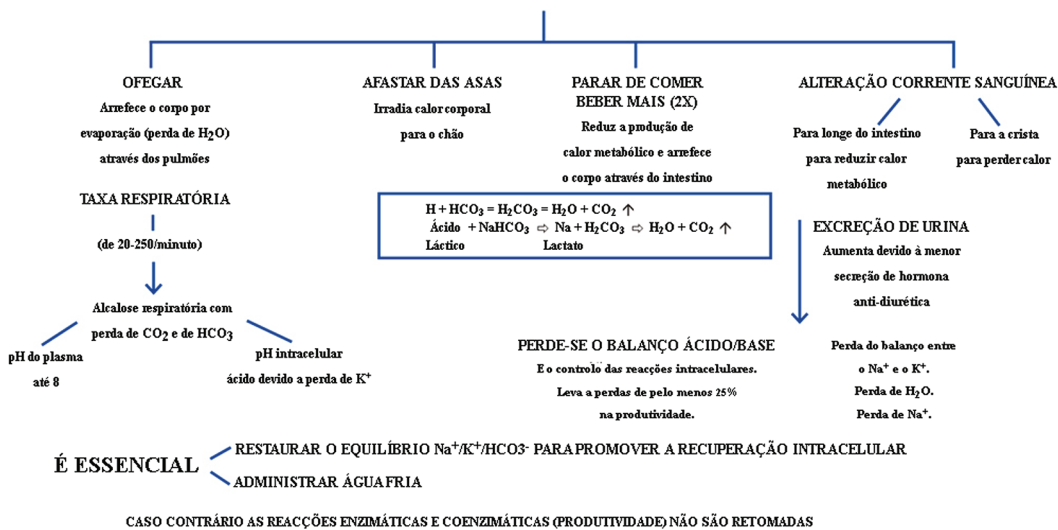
OFEGAR

Arrefece o corpo por evaporação (perda de $H_2O$) através dos pulmões

TAXA RESPIRATÓRIA

(de 20-250/minuto)

Alcalose respiratória com perda de $CO_2$ e de $HCO_3$

pH do plasma até 8

pH intracelular ácido devido a perda de $K^+$

AFASTAR DAS ASAS

Irradia calor corporal para o chão

PARAR DE COMER BEBER MAIS (2X)

Reduz a produção de calor metabólico e arrefece o corpo através do intestino

$H + HCO_3 = H_2CO_3 = H_2O + CO_2 \uparrow$

Ácido + $NaHCO_3$ ⇨ Na + $H_2CO_3$ ⇨ $H_2O + CO_2 \uparrow$

Láctico Lactato

ALTERAÇÃO CORRENTE SANGUÍNEA

Para longe do intestino para reduzir calor metabólico

Para a crista para perder calor

EXCREÇÃO DE URINA

Aumenta devido à menor secreção de hormona anti-diurética

PERDE-SE O BALANÇO ÁCIDO/BASE

E o controlo das reacções intracelulares. Leva a perdas de pelo menos 25% na produtividade.

Perda do balanço entre o $Na^+$ e o $K^+$. Perda de $H_2O$. Perda de $Na^+$.

É ESSENCIAL

RESTAURAR O EQUILÍBRIO $Na^+/K^+/HCO3^-$ PARA PROMOVER A RECUPERAÇÃO INTRACELULAR

ADMINISTRAR ÁGUA FRIA

CASO CONTRÁRIO AS REACÇÕES ENZIMÁTICAS E COENZIMÁTICAS (PRODUTIVIDADE) NÃO SÃO RETOMADAS